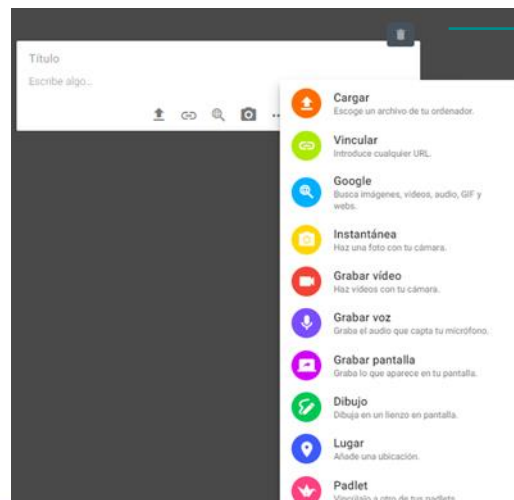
Título

Escribe algo...

Cargar
Escoge un archivo de tu ordenador.

Vincular
Introduce cualquier URL.

Google
Busca imágenes, vídeos, audio, GIF y webs.

Instantánea
Haz una foto con tu cámara.

Grabar vídeo
Haz vídeos con tu cámara.

Grabar voz
Graba el audio que capta tu micrófono.

Grabar pantalla
Graba lo que aparece en tu pantalla.

Dibujo
Dibuja en un lienzo en pantalla.

Lugar
Añade una ubicación.

Padlet
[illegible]